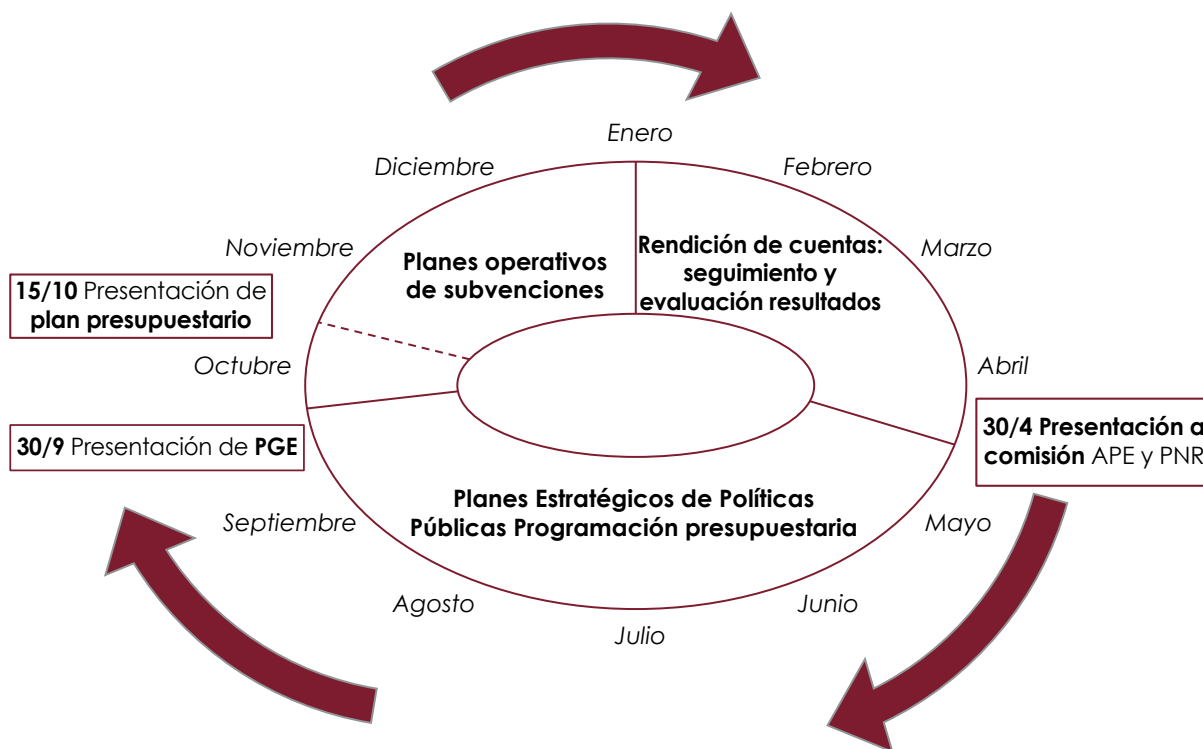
Enero

Febrero

Marzo

Abril

Mayo

Junio

Julio

Agosto

Septiembre

Octubre

Noviembre

Diciembre

Planes operativos de subvenciones

Rendición de cuentas: seguimiento y evaluación resultados

Planes Estratégicos de Políticas Públicas Programación presupuestaria

**15/10** Presentación de **plan presupuestario**

**30/9** Presentación de **PGE**

**30/4 Presentación a comisión** APE y PNR